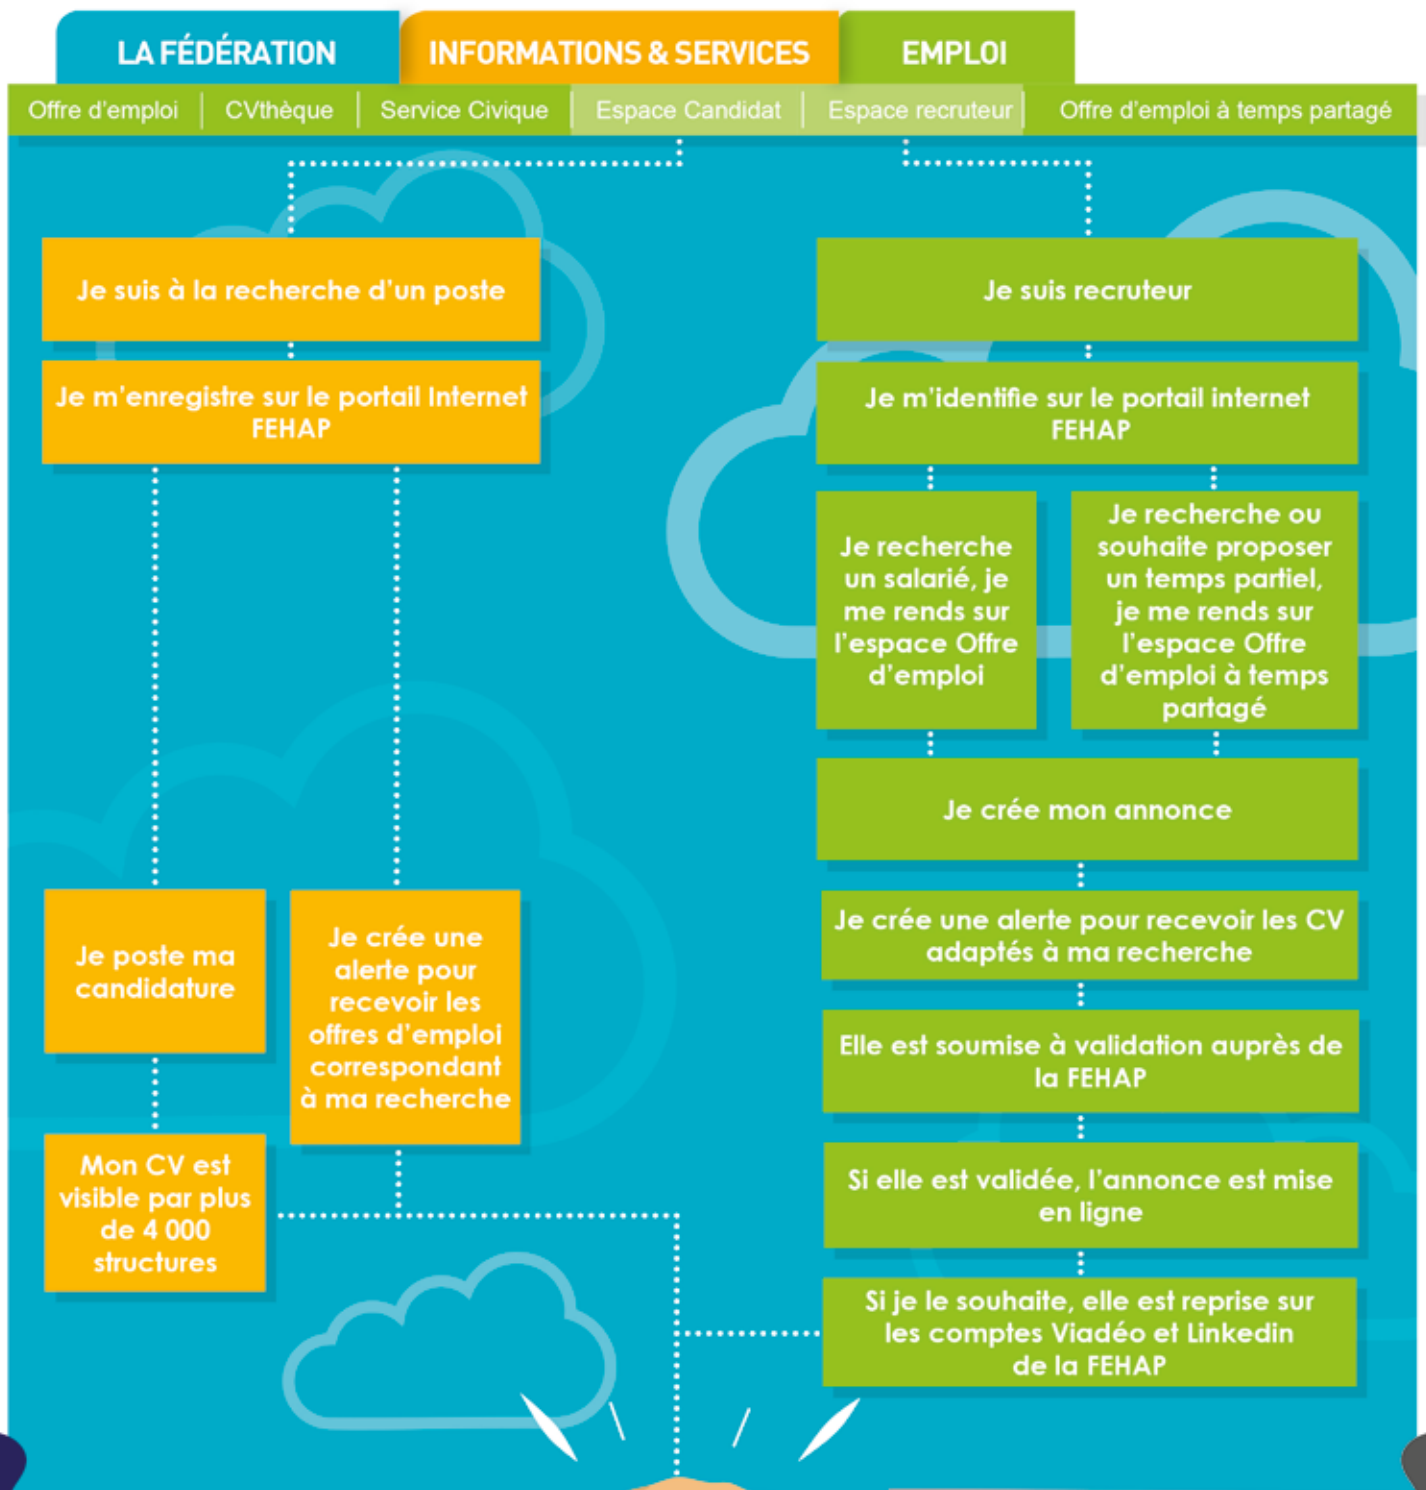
LA FÉDÉRATION
INFORMATIONS & SERVICES
EMPLOI

Offre d'emploi | CVthèque | Service Civique | Espace Candidat | Espace recruteur | Offre d'emploi à temps partagé

Je suis à la recherche d'un poste

Je m'enregistre sur le portail Internet FEHAP

Je poste ma candidature

Mon CV est visible par plus de 4 000 structures

Je crée une alerte pour recevoir les offres d'emploi correspondant à ma recherche

Je suis recruteur

Je m'identifie sur le portail internet FEHAP

Je recherche un salarié, je me rends sur l'espace Offre d'emploi

Je recherche ou souhaite proposer un temps partiel, je me rends sur l'espace Offre d'emploi à temps partagé

Je crée mon annonce

Je crée une alerte pour recevoir les CV adaptés à ma recherche

Elle est soumise à validation auprès de la FEHAP

Si elle est validée, l'annonce est mise en ligne

Si je le souhaite, elle est reprise sur les comptes Viadéo et Linkedin de la FEHAP